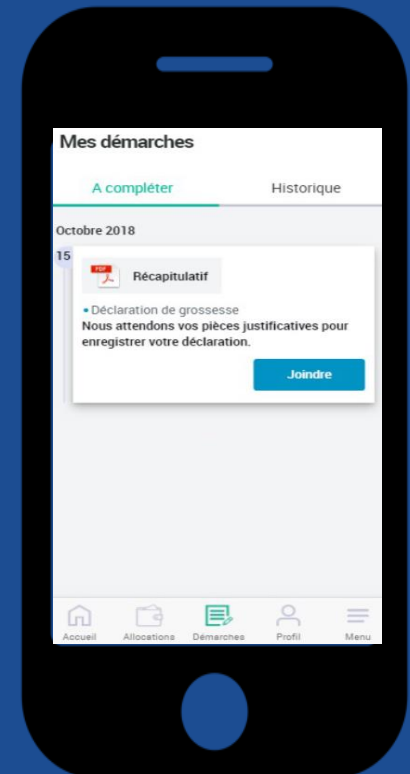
Mes démarches

A compléter

Historique

Octobre 2018

15

PDF

Récapitulatif

• Déclaration de grossesse

Nous attendons vos pièces justificatives pour enregistrer votre déclaration.

Joindre

Accueil

Allocations

Démarches

Profil

Menu